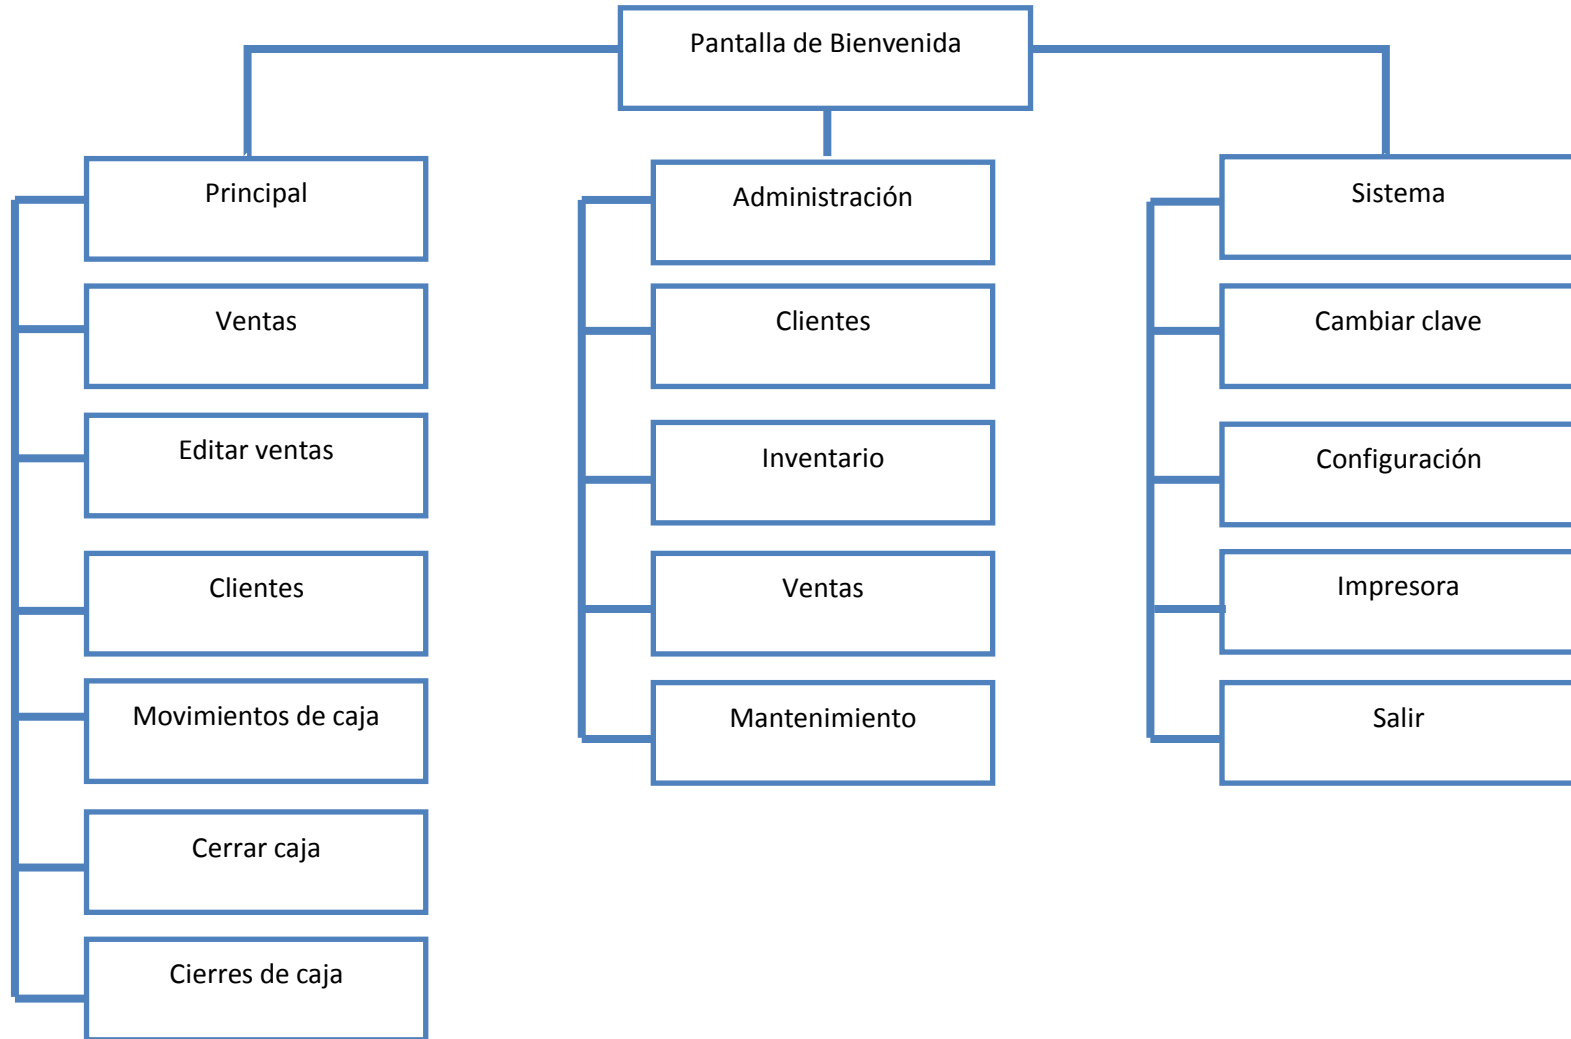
Pantalla de Bienvenida

Principal

Ventas

Editar ventas

Clientes

Movimientos de caja

Cerrar caja

Cierres de caja

Administración

Clientes

Inventario

Ventas

Mantenimiento

Sistema

Cambiar clave

Configuración

Impresora

Salir